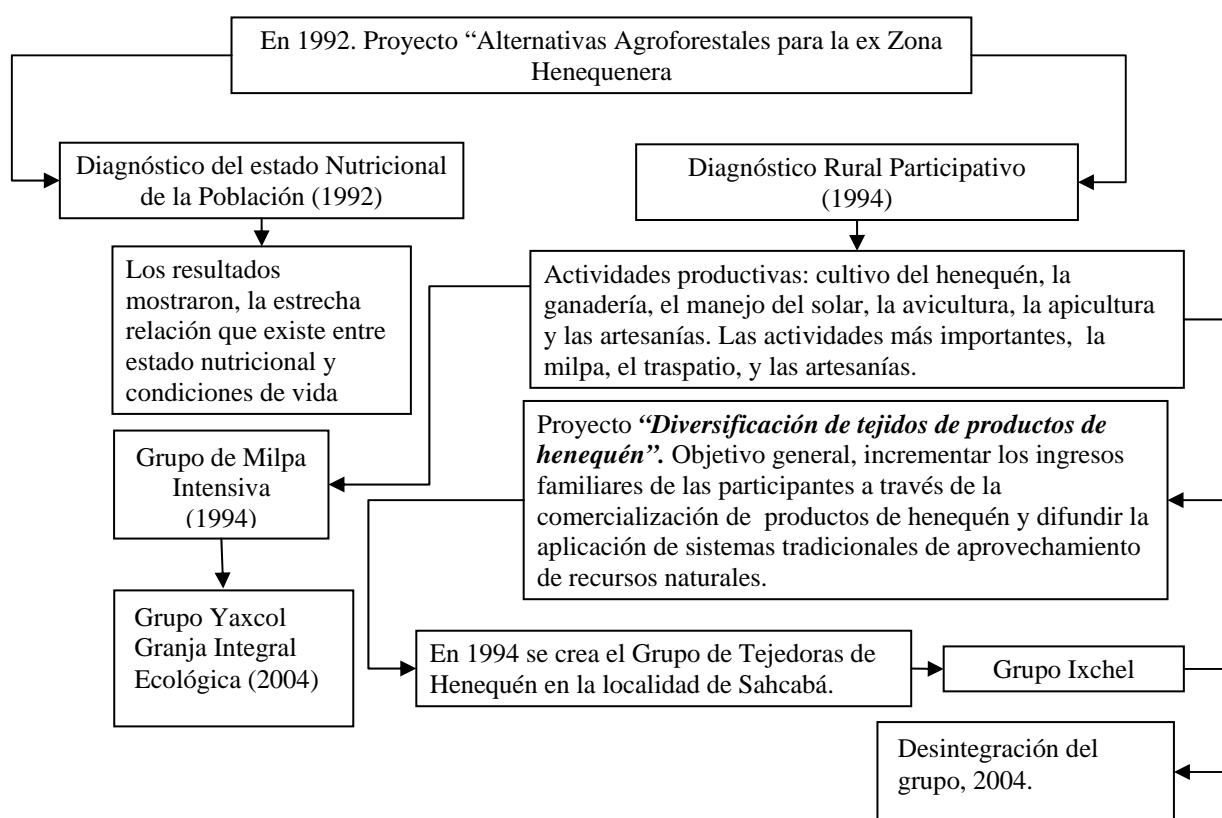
En 1992. Proyecto "Alternativas Agroforestales para la ex Zona Henequenera

Diagnóstico del estado Nutricional de la Población (1992)

Diagnóstico Rural Participativo (1994)

Los resultados mostraron, la estrecha relación que existe entre estado nutricional y condiciones de vida

Actividades productivas: cultivo del henequén, la ganadería, el manejo del solar, la avicultura, la apicultura y las artesanías. Las actividades más importantes, la milpa, el traspatio, y las artesanías.

Grupo de Milpa Intensiva (1994)

Proyecto ***"Diversificación de tejidos de productos de henequén".*** Objetivo general, incrementar los ingresos familiares de las participantes a través de la comercialización de productos de henequén y difundir la aplicación de sistemas tradicionales de aprovechamiento de recursos naturales.

Grupo Yaxcol Granja Integral Ecológica (2004)

En 1994 se crea el Grupo de Tejedoras de Henequén en la localidad de Sahcabá.

Grupo Ixchel

Desintegración del grupo, 2004.